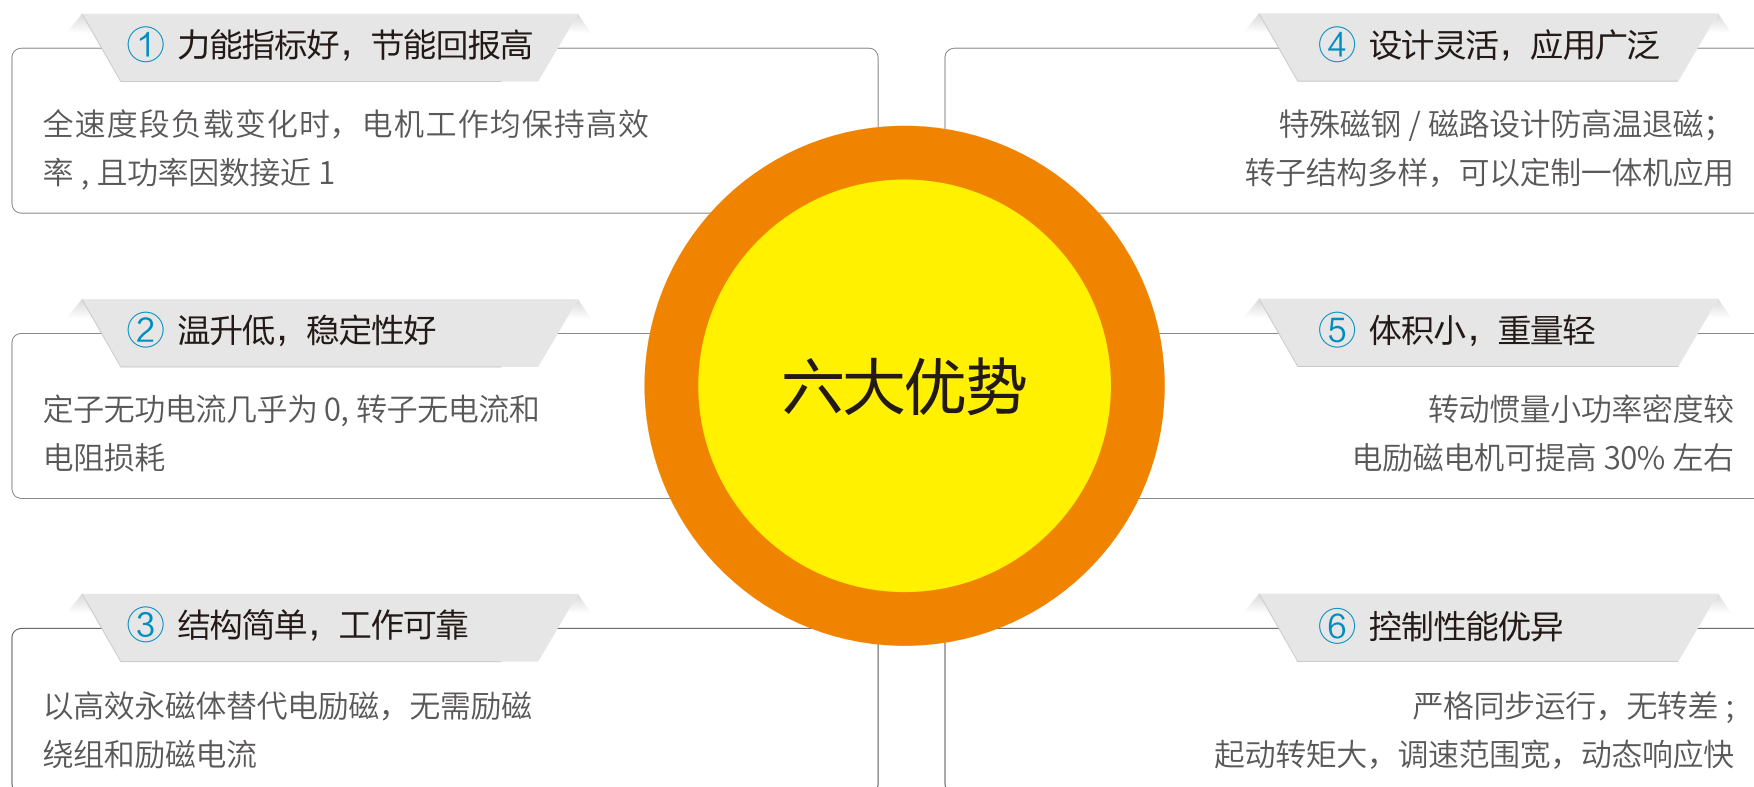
① 力能指标好，节能回报高

全速度段负载变化时，电机工作均保持高效率，且功率因数接近 1

② 温升低，稳定性好

定子无功电流几乎为 0，转子无电流和电阻损耗

③ 结构简单，工作可靠

以高效永磁体替代电励磁，无需励磁绕组和励磁电流

六大优势

④ 设计灵活，应用广泛

特殊磁钢 / 磁路设计防高温退磁；转子结构多样，可以定制一体机应用

⑤ 体积小，重量轻

转动惯量小功率密度较电励磁电机可提高 30% 左右

⑥ 控制性能优异

严格同步运行，无转差；起动转矩大，调速范围宽，动态响应快